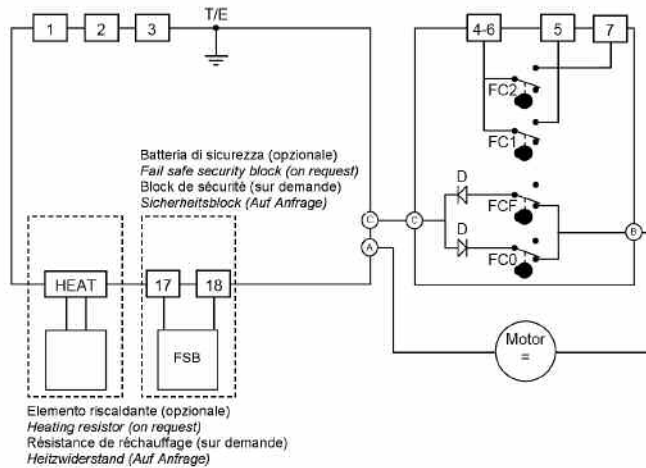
1
2
3
T/E
4-6
5
7
FC2
FC1
Batteria di sicurezza (opzionale)
*Fail safe security block (on request)*
Block de sécurité (sur demande)
*Sicherheitsblock (Auf Anfrage)*
D
FCF
D
FC0
C
C
A
B
HEAT
17
18
FSB
Motor
=
Elemento riscaldante (opzionale)
*Heating resistor (on request)*
Résistance de réchauffage (sur demande)
*Heitzwiderstand (Auf Anfrage)*